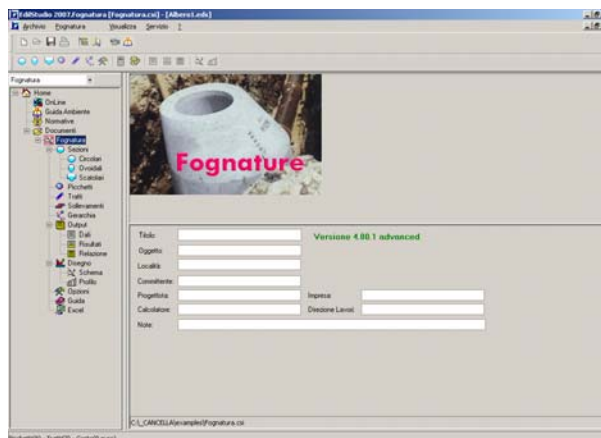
EdiStudio 2007,Fognatura [Fognatura.csi] - [Albero1.edx]

Archivio Fognatura Visualizza Servizio ?

Fognatura

Home
OnLine
Guida Ambiente
Normative
Documenti
Fognatura
Sezioni
Circolari
Ovoidali
Scatolari
Picchetti
Tratti
Sollevamenti
Gerarchia
Output
Dati
Risultati
Relazione
Disegno
Schema
Profilo
Opzioni
Guida
Excel

Fognature

Titolo:
Versione 4.00.1 advanced
Oggetto:
Località:
Committente:
Progettista:
Impresa:
Calcolatore:
Direzione Lavori:
Note:

C:\_CANCELLA\examples\Fognatura.csi